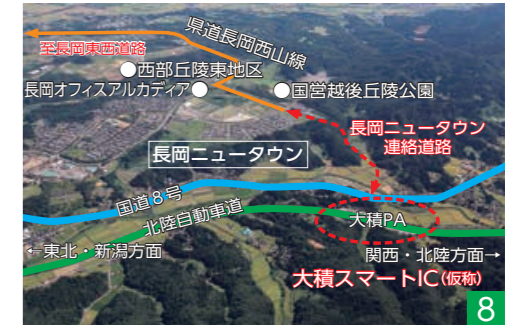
県道長岡西山線
至長岡東西道路
●西部丘陵東地区
長岡オフィスアルカディア●
●国営越後丘陵公園
長岡ニュータウン連絡道路
長岡ニュータウン
国道8号
北陸自動車道
大積PA
←東北・新潟方面
関西・北陸方面→
大積スマートIC(仮称)
8